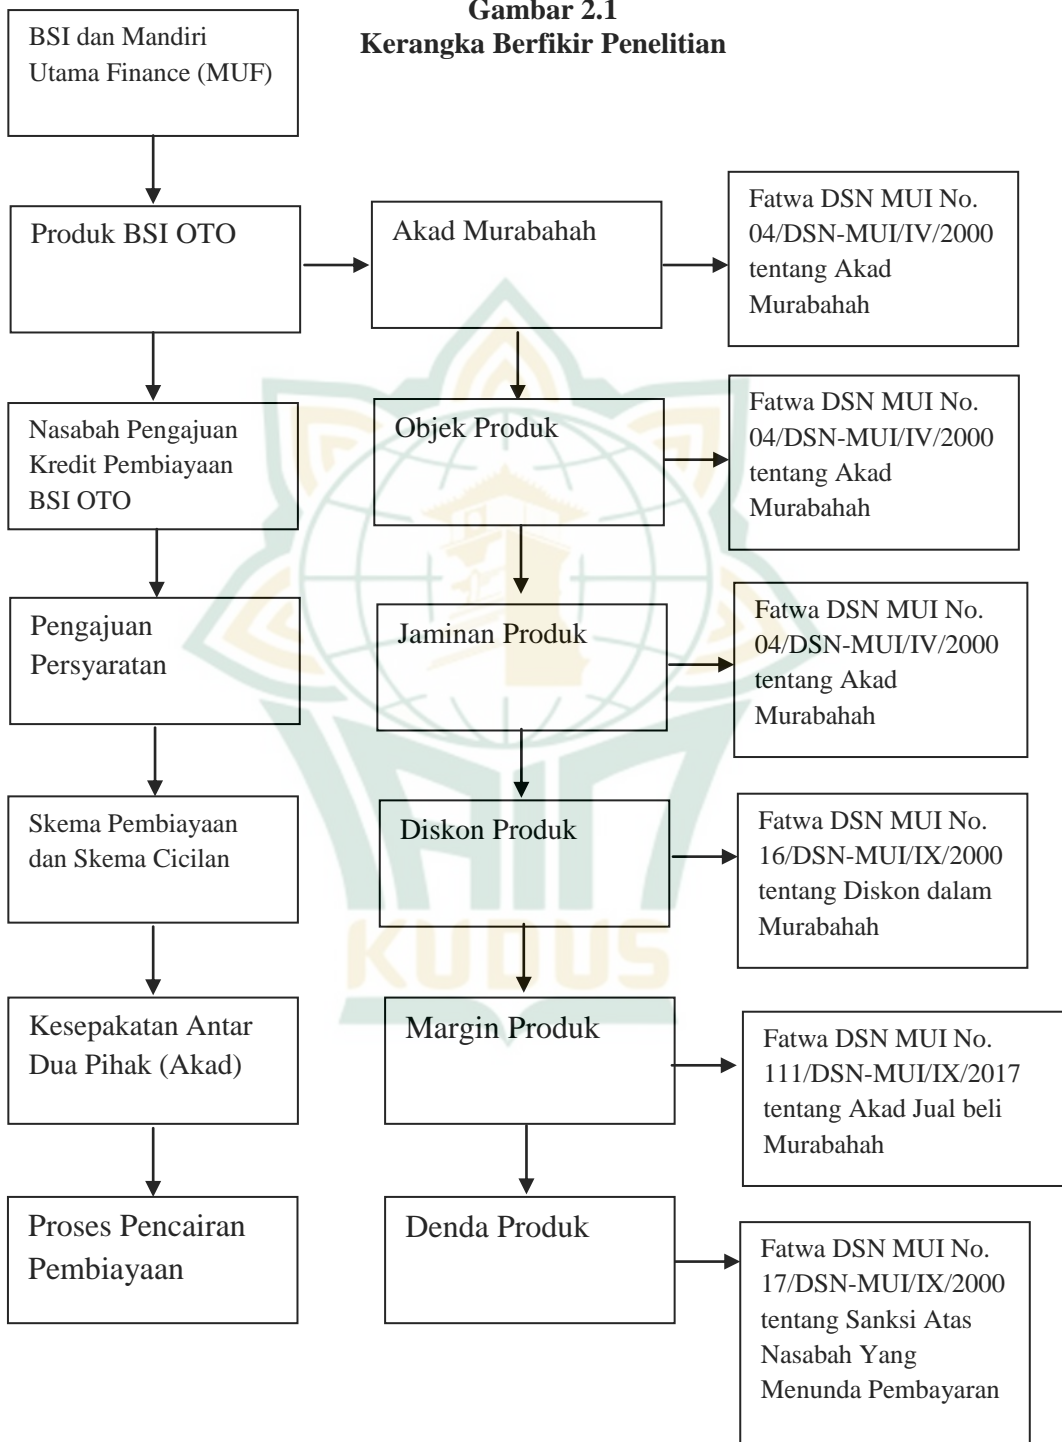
Gambar 2.1
Kerangka Berfikir Penelitian

BSI dan Mandiri Utama Finance (MUF)

Produk BSI OTO

Akad Murabahah

Fatwa DSN MUI No. 04/DSN-MUI/IV/2000 tentang Akad Murabahah

Nasabah Pengajuan Kredit Pembiayaan BSI OTO

Objek Produk

Fatwa DSN MUI No. 04/DSN-MUI/IV/2000 tentang Akad Murabahah

Pengajuan Persyaratan

Jaminan Produk

Fatwa DSN MUI No. 04/DSN-MUI/IV/2000 tentang Akad Murabahah

Skema Pembiayaan dan Skema Cicilan

Diskon Produk

Fatwa DSN MUI No. 16/DSN-MUI/IX/2000 tentang Diskon dalam Murabahah

Kesepakatan Antar Dua Pihak (Akad)

Margin Produk

Fatwa DSN MUI No. 111/DSN-MUI/IX/2017 tentang Akad Jual beli Murabahah

Proses Pencairan Pembiayaan

Denda Produk

Fatwa DSN MUI No. 17/DSN-MUI/IX/2000 tentang Sanksi Atas Nasabah Yang Menunda Pembayaran

KUDUS